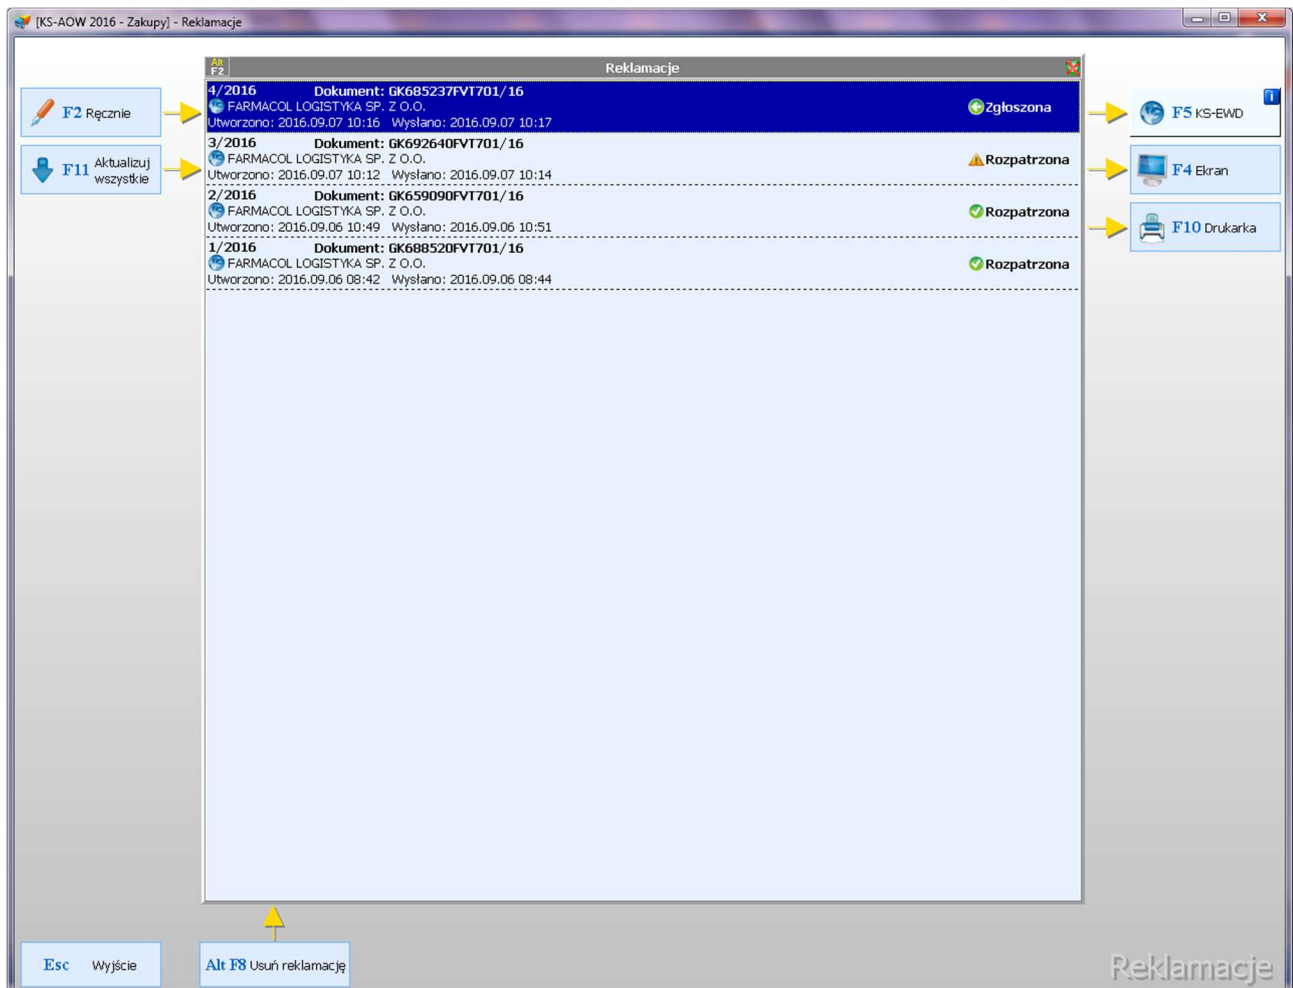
[KS-AOW 2016 - Zakupy] - Reklamacje

Alt F2

Reklamacje

F2 Ręcznie

F11 Aktualizuj wszystkie

4/2016 Dokument: GK685237FVT701/16
FARMACOL LOGISTYKA SP. Z O.O.
Utworzono: 2016.09.07 10:16 Wysłano: 2016.09.07 10:17
Zgłoszona

3/2016 Dokument: GK692640FVT701/16
FARMACOL LOGISTYKA SP. Z O.O.
Utworzono: 2016.09.07 10:12 Wysłano: 2016.09.07 10:14
Rozpatrzona

2/2016 Dokument: GK659090FVT701/16
FARMACOL LOGISTYKA SP. Z O.O.
Utworzono: 2016.09.06 10:49 Wysłano: 2016.09.06 10:51
Rozpatrzona

1/2016 Dokument: GK688520FVT701/16
FARMACOL LOGISTYKA SP. Z O.O.
Utworzono: 2016.09.06 08:42 Wysłano: 2016.09.06 08:44
Rozpatrzona

F5 KS-EWD

F4 Ekran

F10 Drukarka

Esc Wyjście

Alt F8 Usuń reklamację

Reklamacje